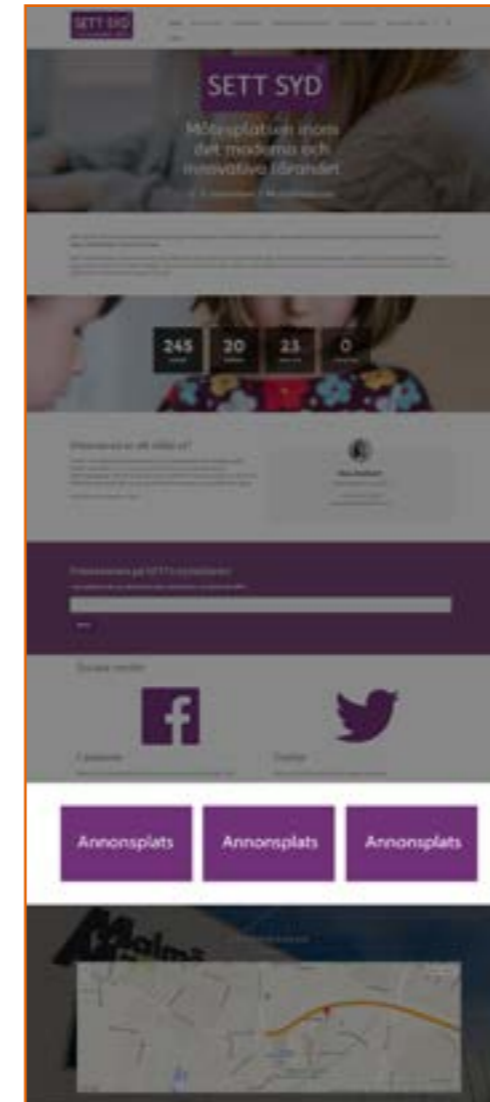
SETT SYD

SETT SYD

Mötesplatsen inom det moderna och innovativa lärandet

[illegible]

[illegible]

245 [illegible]

20 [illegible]

23 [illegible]

0 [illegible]

Intresserad av att ställa ut?

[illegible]

Prenumerera på SETT's nyhetsbrev

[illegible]

Sociala medier

f

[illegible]

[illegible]

Annonsplats

Annonsplats

Annonsplats

Malmö